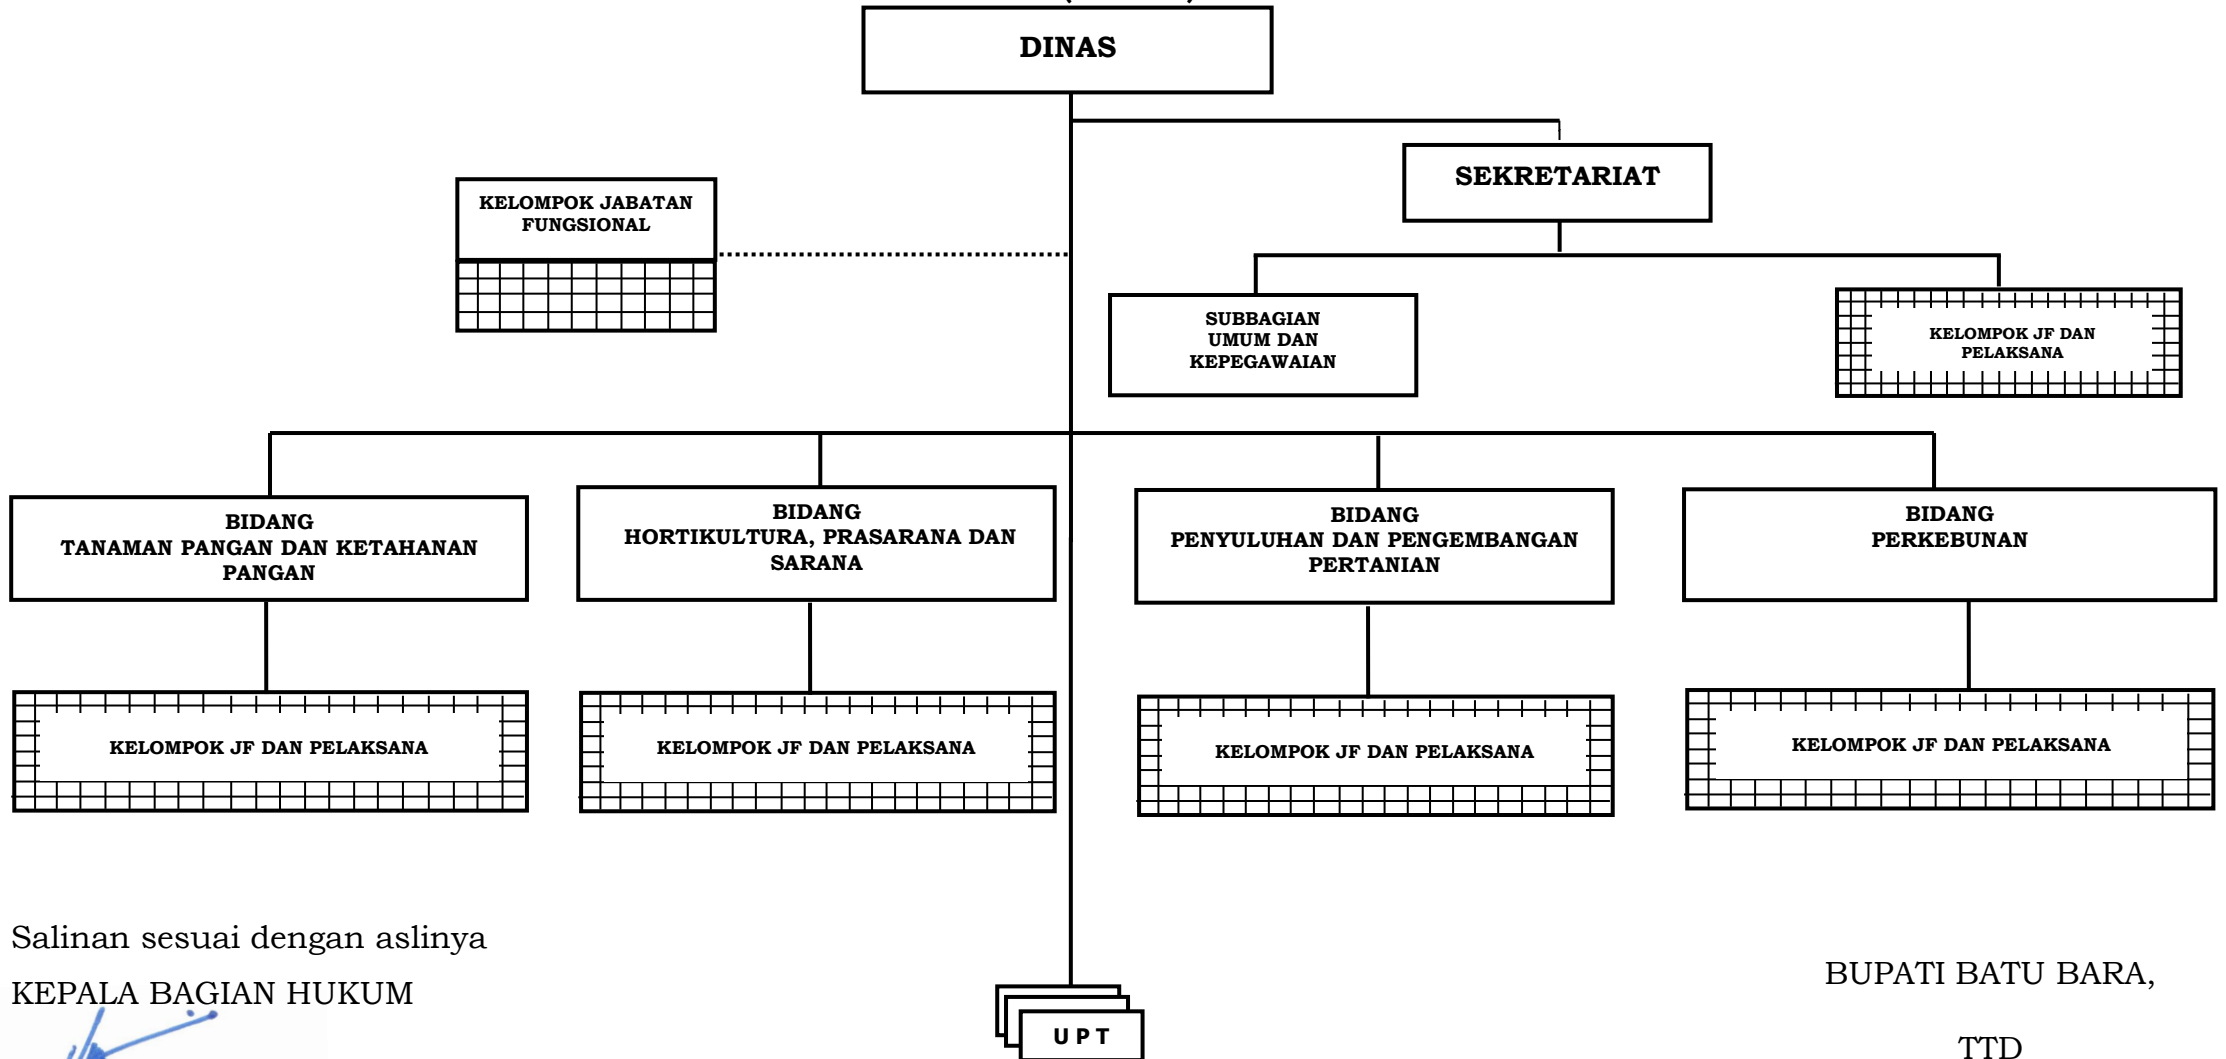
DINAS

SEKRETARIAT

KELOMPOK JABATAN FUNGSIONAL

SUBBAGIAN UMUM DAN KEPEGAWAIAN

KELOMPOK JF DAN PELAKSANA

BIDANG TANAMAN PANGAN DAN KETAHANAN PANGAN

BIDANG HORTIKULTURA, PRASARANA DAN SARANA

BIDANG PENYULUHAN DAN PENGEMBANGAN PERTANIAN

BIDANG PERKEBUNAN

KELOMPOK JF DAN PELAKSANA

KELOMPOK JF DAN PELAKSANA

KELOMPOK JF DAN PELAKSANA

KELOMPOK JF DAN PELAKSANA

Salinan sesuai dengan aslinya
KEPALA BAGIAN HUKUM

UPT

BUPATI BATU BARA,

TTD